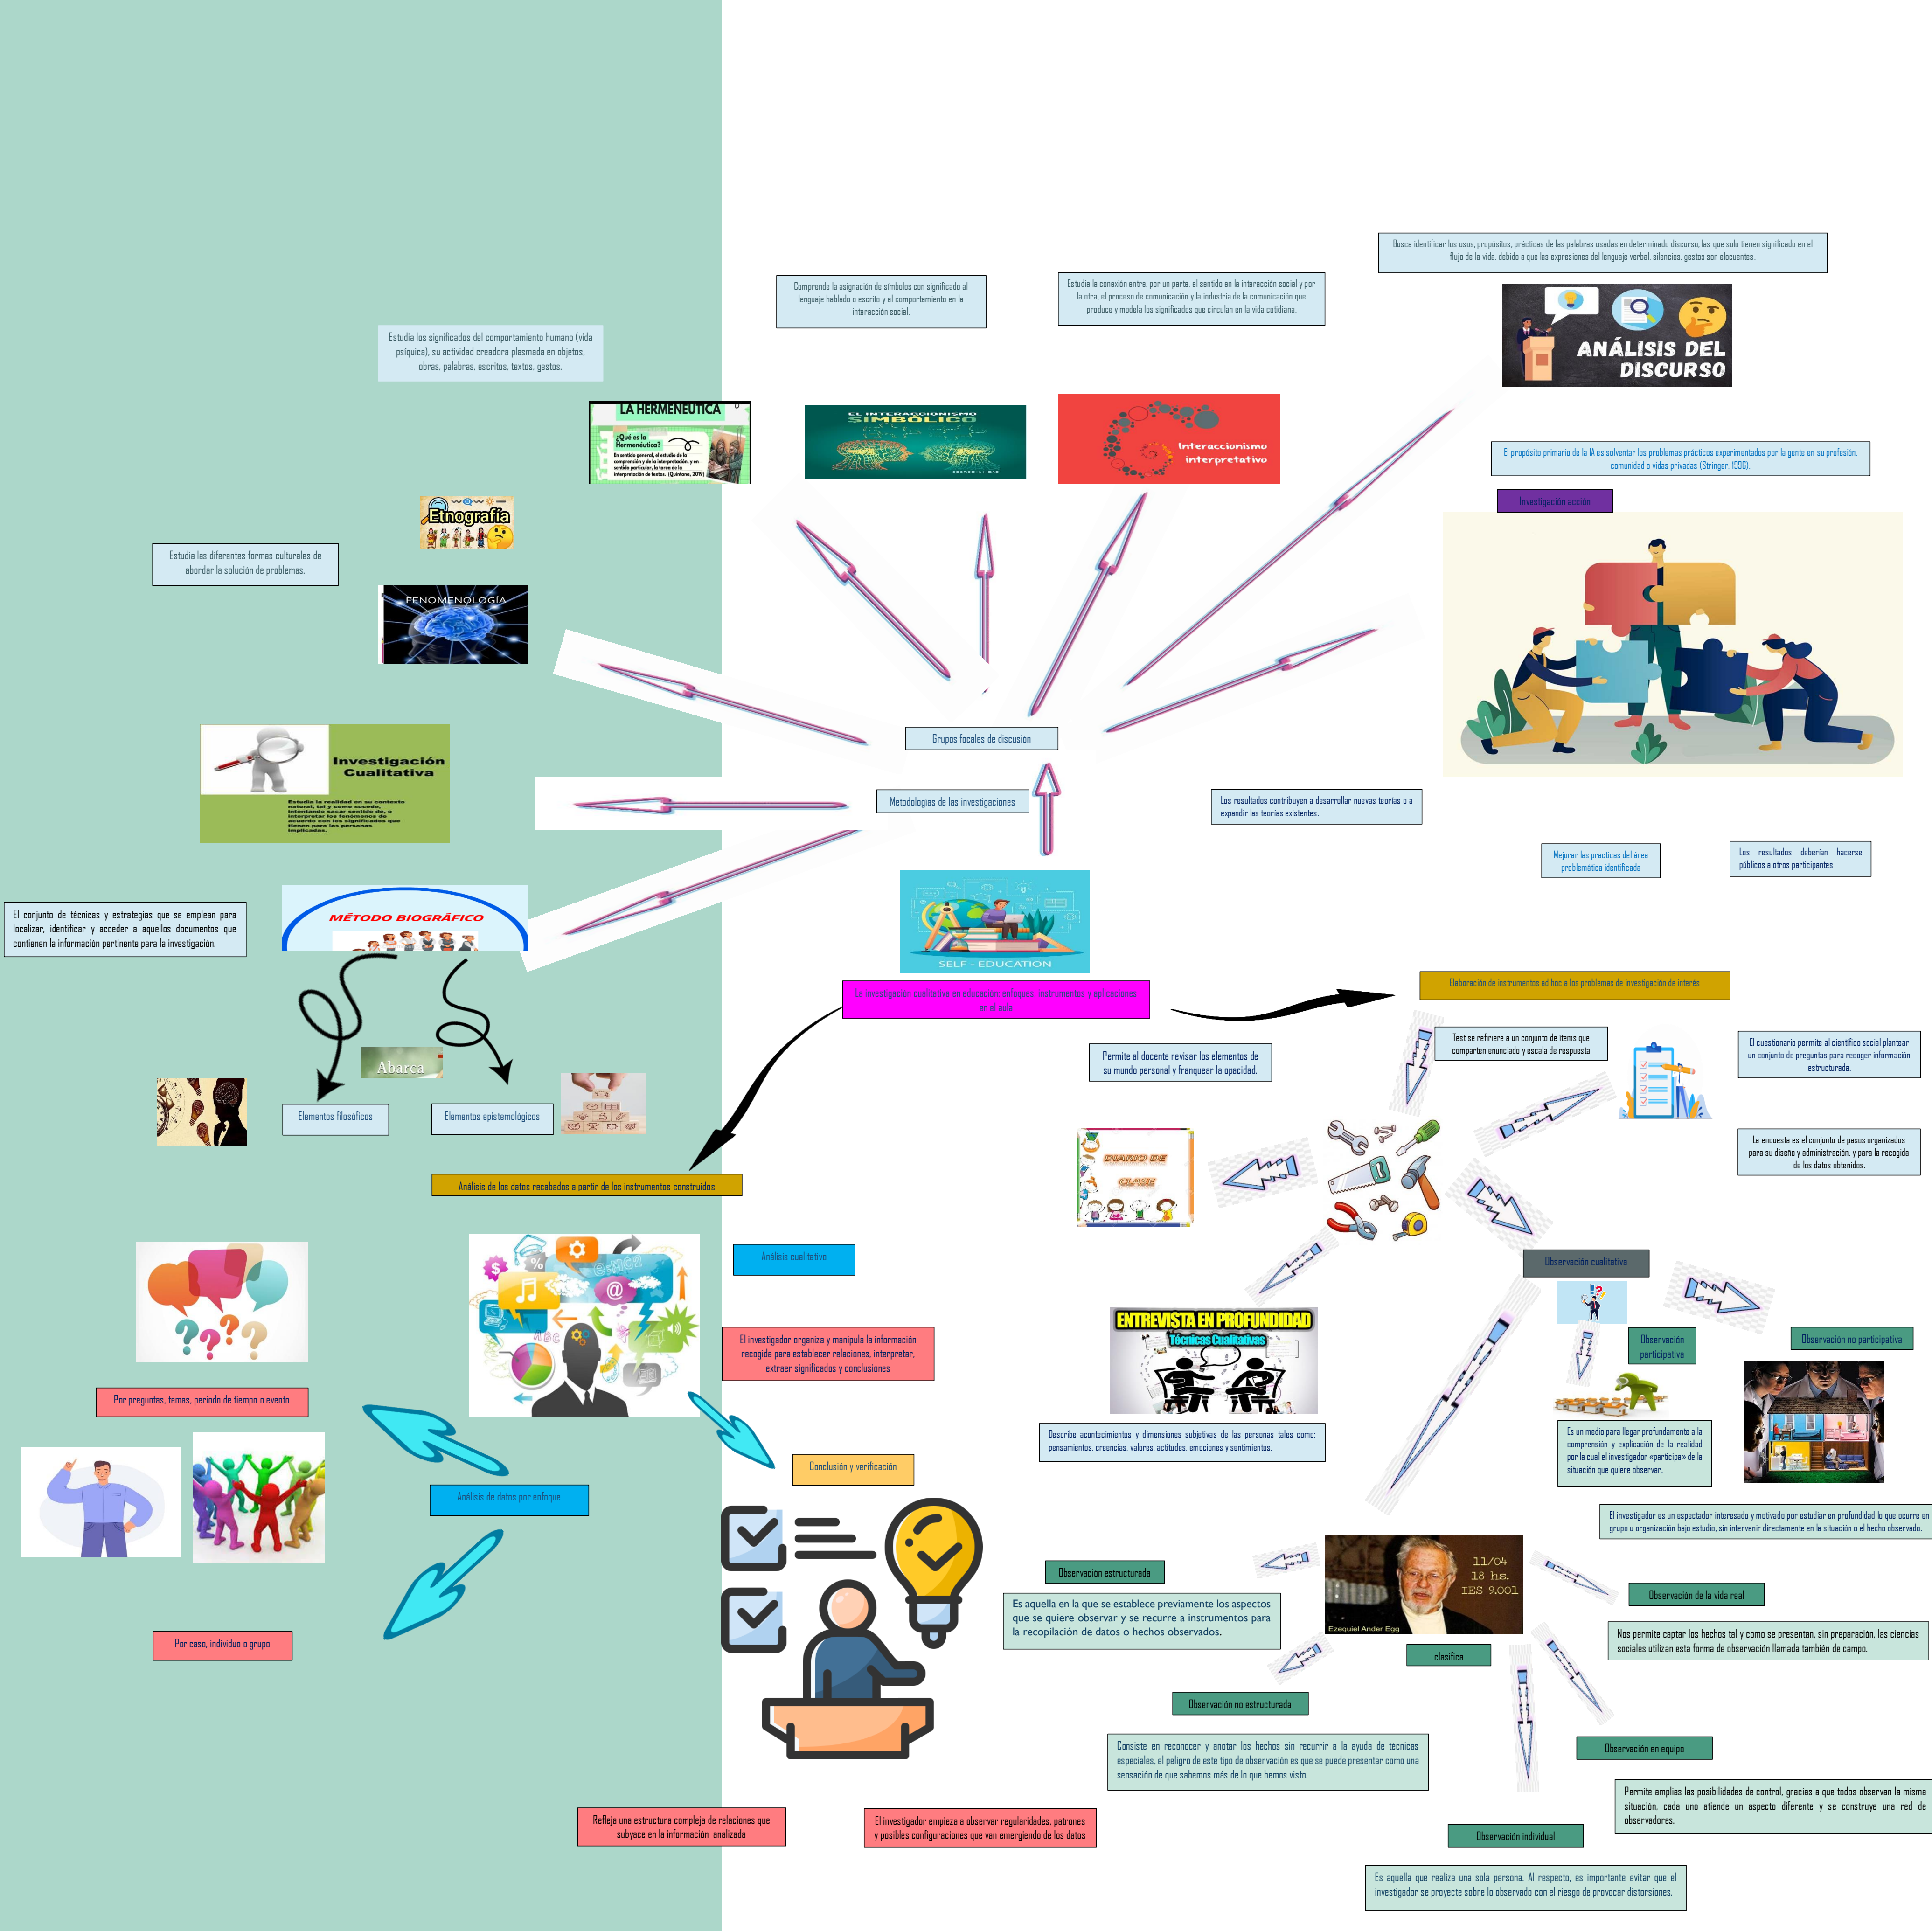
Busca identificar los usos, propósitos, prácticas de las palabras usadas en determinado discurso, las que solo tienen significado en el flujo de la vida, debido a que las expresiones del lenguaje verbal, silencios, gestos son elocuentes.

Comprende la asignación de símbolos con significado al lenguaje hablado o escrito y al comportamiento en la interacción social.

Estudia la conexión entre, por un parte, el sentido en la interacción social y por la otra, el proceso de comunicación y la industria de la comunicación que produce y modela los significados que circulan en la vida cotidiana.

Estudia los significados del comportamiento humano (vida psíquica), su actividad creadora plasmada en objetos, obras, palabras, escritos, textos, gestos.

ANÁLISIS DEL DISCURSO

LA HERMENEUTICA
¿Qué es la Hermenéutica?
En sentido general, el estudio de la comprensión y de la interpretación, y en sentido particular, la teoría de la interpretación de textos. (Quintana, 2019)

EL INTERACCIONISMO SIMBÓLICO

Interaccionismo interpretativo

El propósito primario de la IA es solventar los problemas prácticos experimentados por la gente en su profesión, comunidad o vidas privadas (Stringer; 1996).

Investigación acción

Etnografía

Estudia las diferentes formas culturales de abordar la solución de problemas.

FENOMENOLOGÍA

Investigación Cualitativa
Estudia la realidad en su contexto natural, tal y como sucede, intentando sacar sentido de, o interpretar los fenómenos de acuerdo con los significados que tienen para las personas implicadas.

Grupos focales de discusión

Metodologías de las investigaciones

Los resultados contribuyen a desarrollar nuevas teorías o a expandir las teorías existentes.

Mejorar las practicas del área problemática identificada

Los resultados deberían hacerse públicos a otros participantes

El conjunto de técnicas y estrategias que se emplean para localizar, identificar y acceder a aquellos documentos que contienen la información pertinente para la investigación.

MÉTODO BIOGRÁFICO

SELF - EDUCATION

La investigación cualitativa en educación: enfoques, instrumentos y aplicaciones en el aula

Elaboración de instrumentos ad hoc a los problemas de investigación de interés

Abarca

Elementos filosóficos

Elementos epistemológicos

Permite al docente revisar los elementos de su mundo personal y franquear la opacidad.

Test se refieren a un conjunto de ítems que comparten enunciado y escala de respuesta

El cuestionario permite al científico social plantear un conjunto de preguntas para recoger información estructurada.

La encuesta es el conjunto de pasos organizados para su diseño y administración, y para la recogida de los datos obtenidos.

DIARIO DE CLASE

Análisis de los datos recabados a partir de los instrumentos construidos

Análisis cualitativo

Observación cualitativa

El investigador organiza y manipula la información recogida para establecer relaciones, interpretar, extraer significados y conclusiones

ENTREVISTA EN PROFUNDIDAD
Técnicas Cualitativas

Observación participativa

Observación no participativa

Por preguntas, temas, periodo de tiempo o evento

Describe acontecimientos y dimensiones subjetivas de las personas tales como: pensamientos, creencias, valores, actitudes, emociones y sentimientos.

Es un medio para llegar profundamente a la comprensión y explicación de la realidad por la cual el investigador «participa» de la situación que quiere observar.

Conclusión y verificación

Análisis de datos por enfoque

El investigador es un espectador interesado y motivado por estudiar en profundidad lo que ocurre en grupo u organización bajo estudio, sin intervenir directamente en la situación o el hecho observado.

11/04 18 hs. IES 9.001
Ezequiel Ander Egg

Observación estructurada

Observación de la vida real

Es aquella en la que se establece previamente los aspectos que se quiere observar y se recurre a instrumentos para la recopilación de datos o hechos observados.

Nos permite captar los hechos tal y como se presentan, sin preparación, las ciencias sociales utilizan esta forma de observación llamada también de campo.

Por caso, individuo o grupo

clasifica

Observación no estructurada

Consiste en reconocer y anotar los hechos sin recurrir a la ayuda de técnicas especiales, el peligro de este tipo de observación es que se puede presentar como una sensación de que sabemos más de lo que hemos visto.

Observación en equipo

Permite amplias las posibilidades de control, gracias a que todos observan la misma situación, cada uno atiende un aspecto diferente y se construye una red de observadores.

Refleja una estructura compleja de relaciones que subyace en la información analizada

El investigador empieza a observar regularidades, patrones y posibles configuraciones que van emergiendo de los datos

Observación individual

Es aquella que realiza una sola persona. Al respecto, es importante evitar que el investigador se proyecte sobre lo observado con el riesgo de provocar distorsiones.